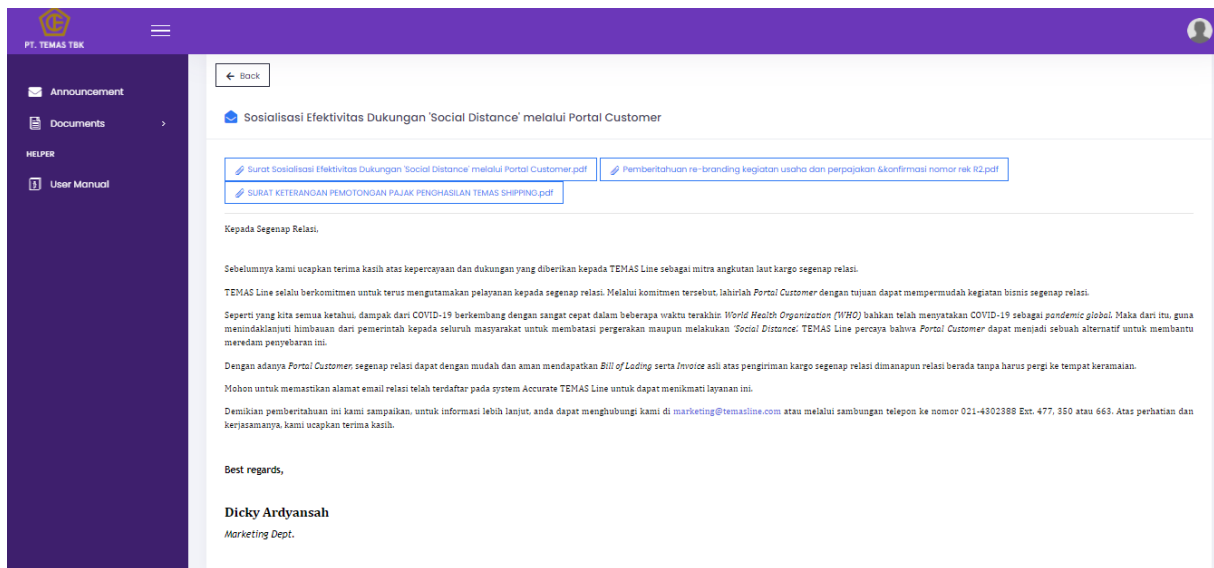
PT. TEMAS TBK

Announcement

Documents

HELPER

User Manual

← Back

Sosialisasi Efektivitas Dukungan 'Social Distance' melalui Portal Customer

Surat Sosialisasi Efektivitas Dukungan 'Social Distance' melalui Portal Customer.pdf

Pemberitahuan re-branding kegiatan usaha dan perpajakan &konfirmasi nomor rek R2.pdf

SURAT KETERANGAN PEMOTONGAN PAJAK PENGHASILAN TEMAS SHIPPING.pdf

Kepada Segenap Relasi,

Sebelumnya kami ucapkan terima kasih atas kepercayaan dan dukungan yang diberikan kepada TEMAS Line sebagai mitra angkutan laut kargo segenap relasi.

TEMAS Line selalu berkomitmen untuk terus mengutamakan pelayanan kepada segenap relasi. Melalui komitmen tersebut, lahirlah Portal Customer dengan tujuan dapat mempermudah kegiatan bisnis segenap relasi.

Seperti yang kita semua ketahui, dampak dari COVID-19 berkembang dengan sangat cepat dalam beberapa waktu terakhir. World Health Organization (WHO) bahkan telah menyatakan COVID-19 sebagai pandemic global. Maka dari itu, guna menindaklanjuti himbauan dari pemerintah kepada seluruh masyarakat untuk membatasi pergerakan maupun melakukan 'Social Distance', TEMAS Line percaya bahwa Portal Customer dapat menjadi sebuah alternatif untuk membantu meredam penyebaran ini.

Dengan adanya Portal Customer, segenap relasi dapat dengan mudah dan aman mendapatkan Bill of Lading serta Invoice asli atas pengiriman kargo segenap relasi dimanapun relasi berada tanpa harus pergi ke tempat keramaian.

Mohon untuk memastikan alamat email relasi telah terdaftar pada system Accurate TEMAS Line untuk dapat menikmati layanan ini.

Demikian pemberitahuan ini kami sampaikan, untuk informasi lebih lanjut, anda dapat menghubungi kami di marketing@temasline.com atau melalui sambungan telepon ke nomor 021-4302388 Ext. 477, 350 atau 663. Atas perhatian dan kerjasamanya, kami ucapkan terima kasih.

Best regards,

Dicky Ardyansah
Marketing Dept.